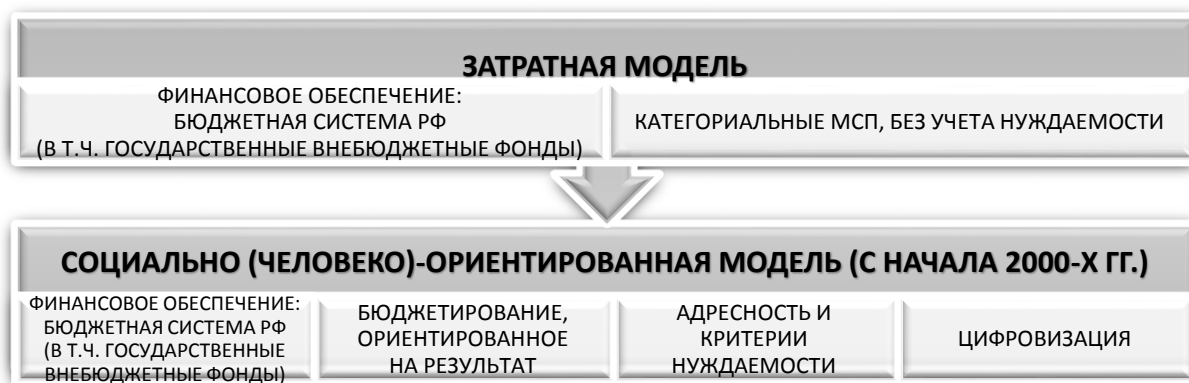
ЗАТРАТНАЯ МОДЕЛЬ

ФИНАНСОВОЕ ОБЕСПЕЧЕНИЕ: БЮДЖЕТНАЯ СИСТЕМА РФ (В Т.Ч. ГОСУДАРСТВЕННЫЕ ВНЕБЮДЖЕТНЫЕ ФОНДЫ)

КАТЕГОРИАЛЬНЫЕ МСП, БЕЗ УЧЕТА НУЖДАЕМОСТИ

СОЦИАЛЬНО (ЧЕЛОВЕКО)-ОРИЕНТИРОВАННАЯ МОДЕЛЬ (С НАЧАЛА 2000-Х ГГ.)

ФИНАНСОВОЕ ОБЕСПЕЧЕНИЕ: БЮДЖЕТНАЯ СИСТЕМА РФ (В Т.Ч. ГОСУДАРСТВЕННЫЕ ВНЕБЮДЖЕТНЫЕ ФОНДЫ)

БЮДЖЕТИРОВАНИЕ, ОРИЕНТИРОВАННОЕ НА РЕЗУЛЬТАТ

АДРЕСНОСТЬ И КРИТЕРИИ НУЖДАЕМОСТИ

ЦИФРОВИЗАЦИЯ